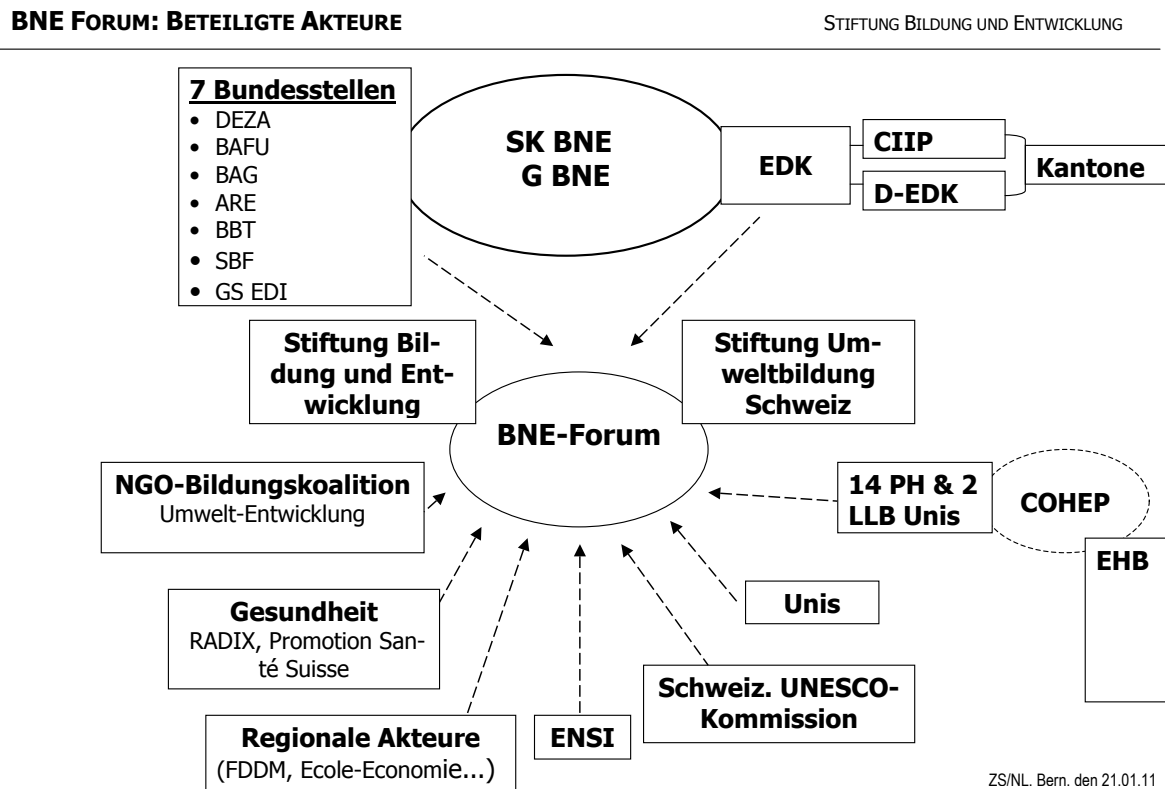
BNE FORUM: BETEILIGTE AKTEURE

STIFTUNG BILDUNG UND ENTWICKLUNG

7 Bundesstellen
- DEZA
- BAFU
- BAG
- ARE
- BBT
- SBF
- GS EDI

SK BNE
G BNE

EDK

CIIP

D-EDK

Kantone

Stiftung Bildung und Entwicklung

Stiftung Umweltbildung Schweiz

BNE-Forum

NGO-Bildungskoalition
Umwelt-Entwicklung

14 PH & 2 LLB Unis

COHEP

EHB

Gesundheit
RADIX, Promotion Santé Suisse

Unis

Schweiz. UNESCO-Kommission

ENSI

Regionale Akteure
(FDDM, Ecole-Economie...)

ZS/NL. Bern. den 21.01.11